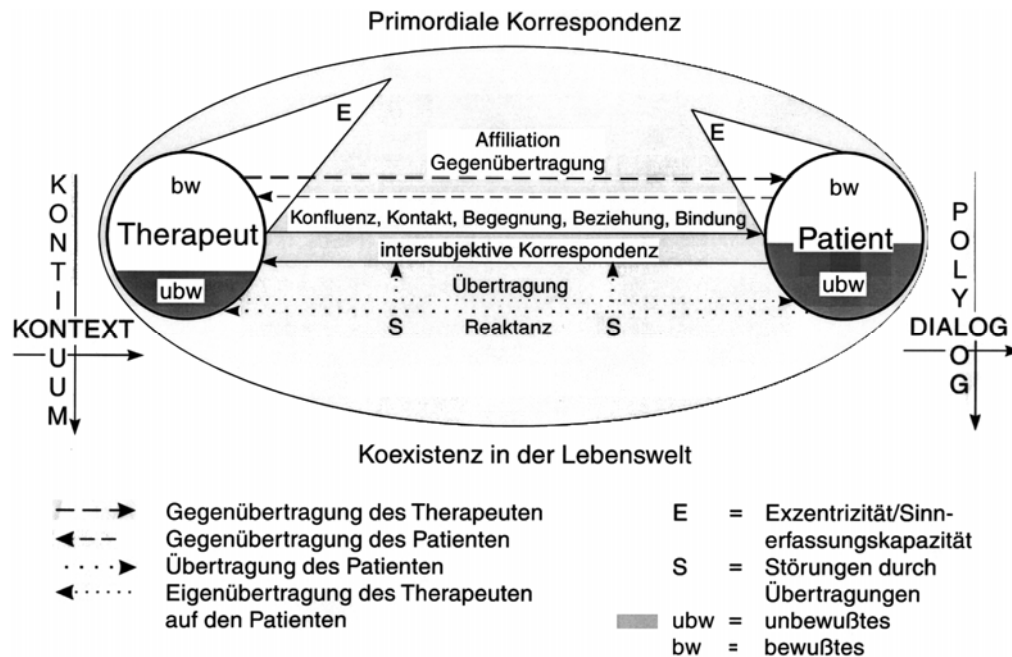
Primordiale Korrespondenz

E

E

Affiliation
Gegenübertragung

bw

Therapeut

ubw

Konfluenz, Kontakt, Begegnung, Beziehung, Bindung

intersubjektive Korrespondenz

Übertragung

S

S

Reaktanz

bw

Patient

ubw

KONTINUUM

KONTEXT

POLYLOG

DIALOG

Koexistenz in der Lebenswelt

Gegenübertragung des Therapeuten
Gegenübertragung des Patienten
Übertragung des Patienten
Eigenübertragung des Therapeuten auf den Patienten

E = Exzentrizität/Sinnerfassungskapazität
S = Störungen durch Übertragungen
ubw = unbewußtes
bw = bewußtes